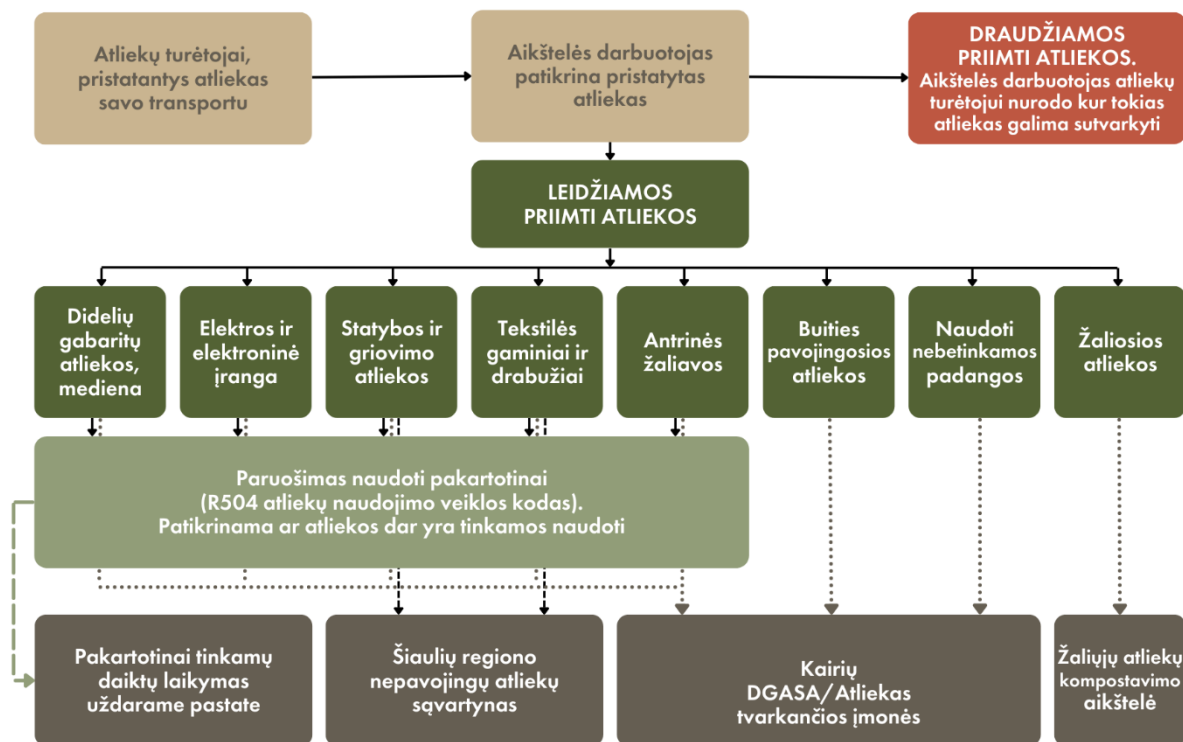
Atliekų turėtojai, pristatantys atliekas savo transportu

Aikštelės darbuotojas patikrina pristatytas atliekas

DRAUDŽIAMOS PRIIMTI ATLIEKOS.
Aikštelės darbuotojas atliekų turėtojui nurodo kur tokias atliekas galima sutvarkyti

LEIDŽIAMOS PRIIMTI ATLIEKOS

Didelių gabaritų atliekos, mediena

Elektros ir elektroninė įranga

Statybos ir griovimo atliekos

Tekstilės gaminiai ir drabužiai

Antrinės žaliavos

Buities pavojingosios atliekos

Naudoti nebetinkamos padangos

Žaliosios atliekos

Paruošimas naudoti pakartotinai
(R504 atliekų naudojimo veiklos kodas).
Patikrinama ar atliekos dar yra tinkamos naudoti

Pakartotinai tinkamų daiktų laikymas uždarame pastate

Šiaulių regiono nepavojingų atliekų sąvartynas

Kairių DGASA/Atliekas tvarkančios įmonės

Žaliųjų atliekų kompostavimo aikštelė